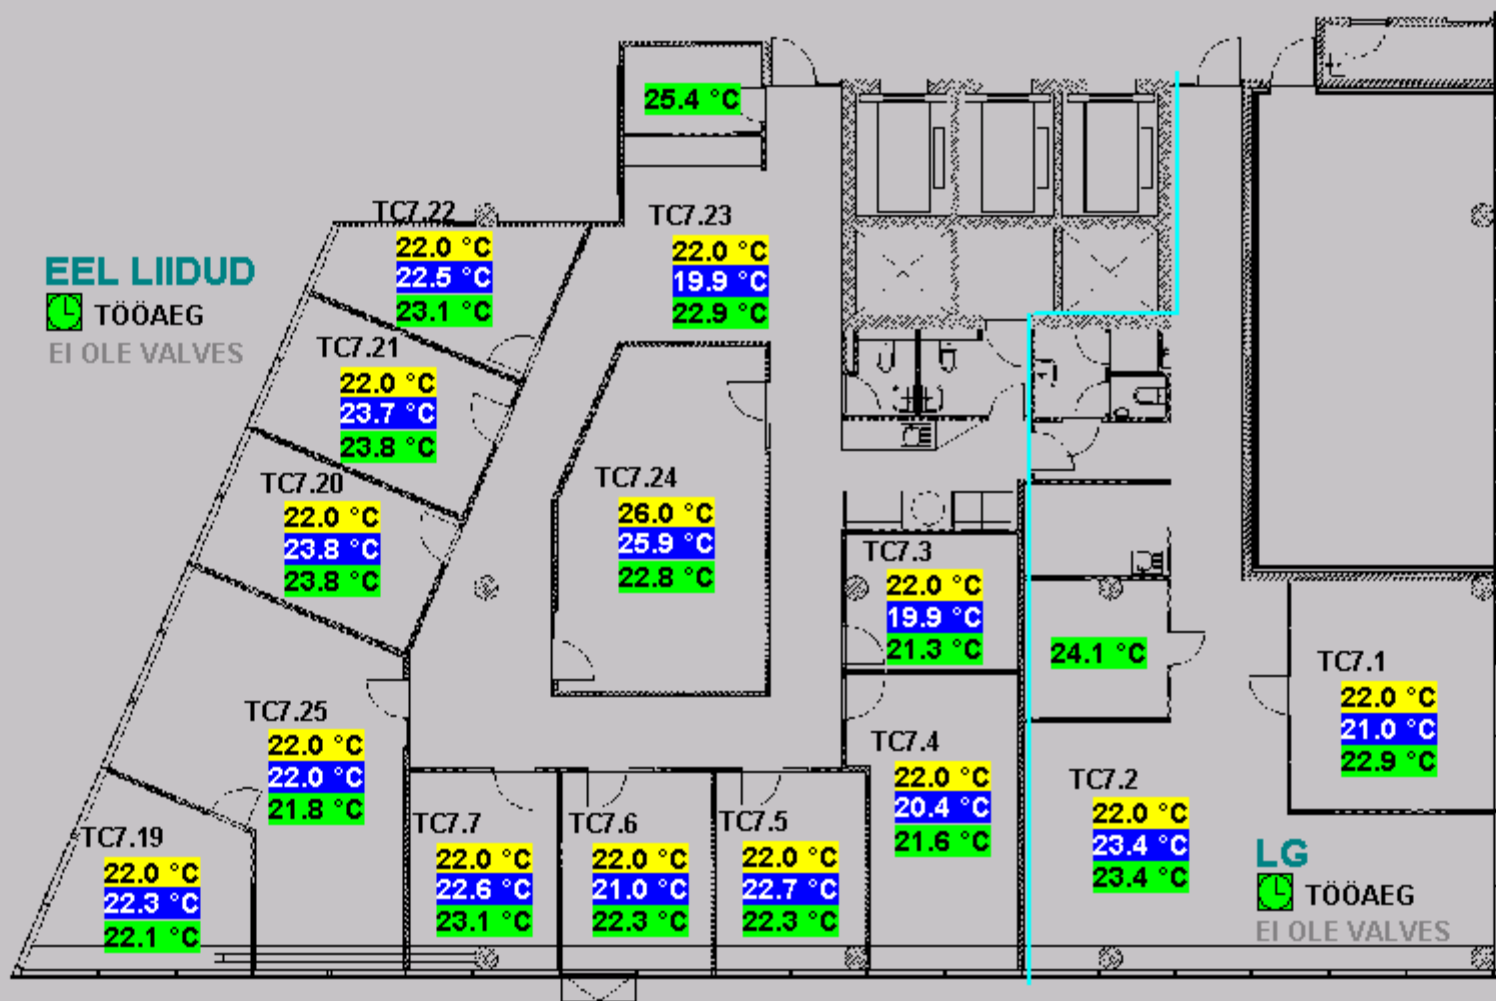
25.4 °C

TC7.22
22.0 °C
22.5 °C
23.1 °C

TC7.23
22.0 °C
19.9 °C
22.9 °C

EEL LIIDUD
TÖÖAEG
EI OLE VALVES

TC7.21
22.0 °C
23.7 °C
23.8 °C

TC7.20
22.0 °C
23.8 °C
23.8 °C

TC7.24
26.0 °C
25.9 °C
22.8 °C

TC7.3
22.0 °C
19.9 °C
21.3 °C

24.1 °C

TC7.1
22.0 °C
21.0 °C
22.9 °C

TC7.25
22.0 °C
22.0 °C
21.8 °C

TC7.4
22.0 °C
20.4 °C
21.6 °C

TC7.2
22.0 °C
23.4 °C
23.4 °C

TC7.19
22.0 °C
22.3 °C
22.1 °C

TC7.7
22.0 °C
22.6 °C
23.1 °C

TC7.6
22.0 °C
21.0 °C
22.3 °C

TC7.5
22.0 °C
22.7 °C
22.3 °C

LG
TÖÖAEG
EI OLE VALVES